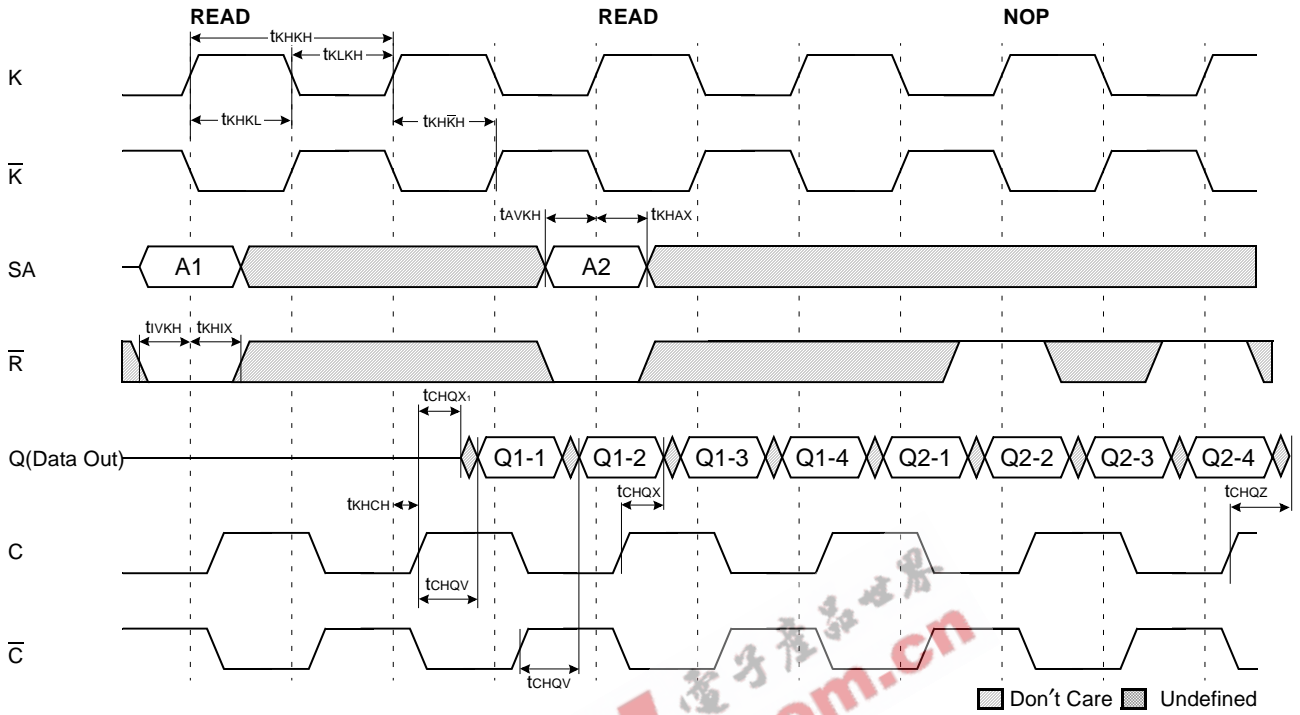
READ READ NOP

tKHKH

tKLKH

K

tKHKL

$t_{KH\bar{K}H}$

$\overline{K}$

tAVKH tKHAX

SA A1 A2

tIVKH tKHIX

$\overline{R}$

tCHQX1

Q(Data Out) Q1-1 Q1-2 Q1-3 Q1-4 Q2-1 Q2-2 Q2-3 Q2-4

tKHCH tCHQX tCHQZ

C

tCHQV

$\overline{C}$

tCHQV

Don't Care Undefined

电子产品世界 .com.cn